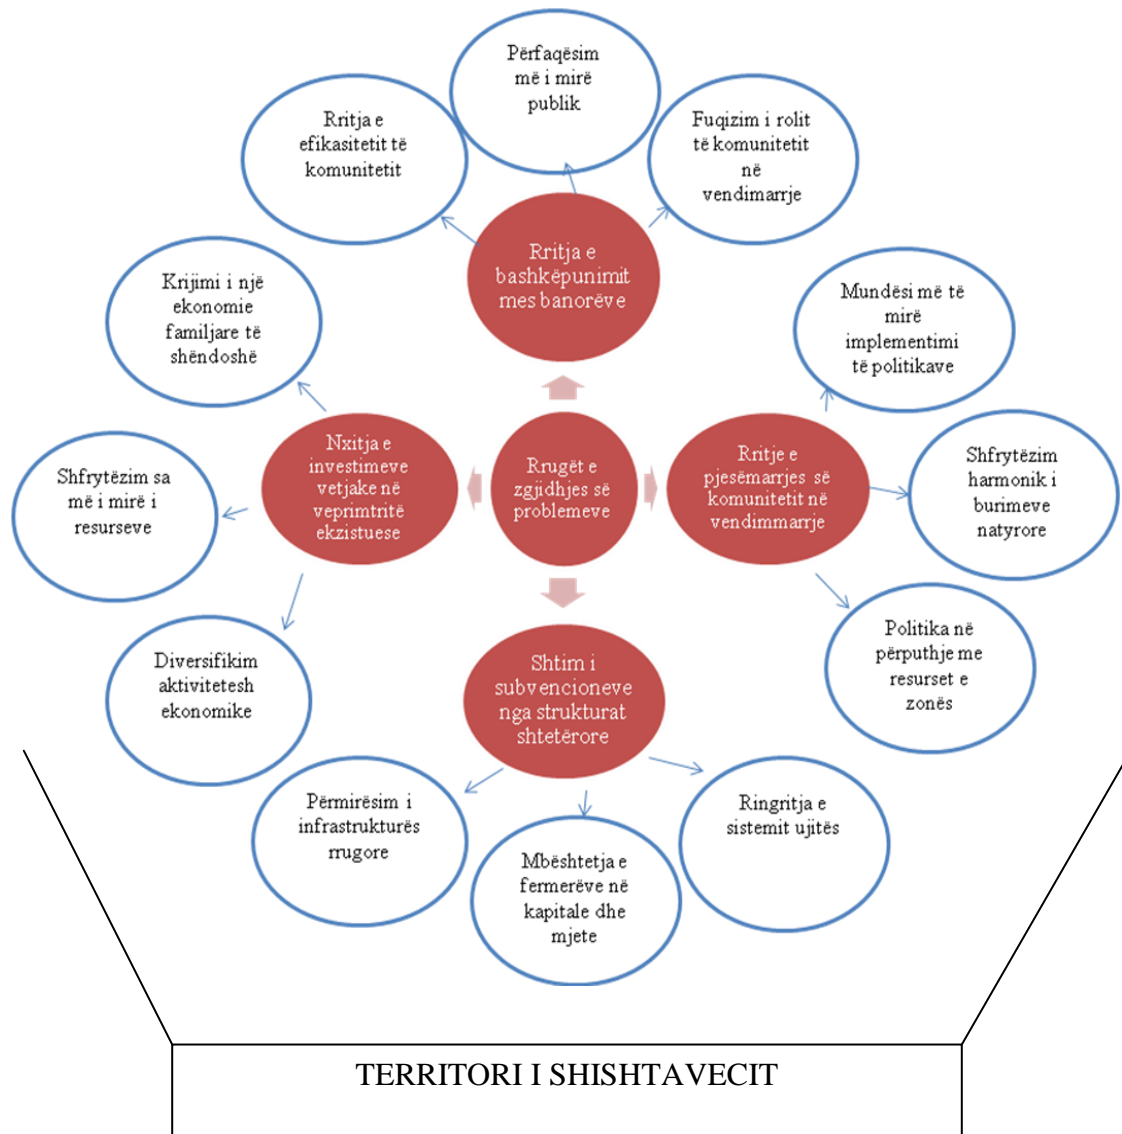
Përfaqësim më i mirë publik

Rritja e efikasitetit të komunitetit

Fuqizim i rolit të komunitetit në vendimarrje

Rritja e bashkëpunimit mes banorëve

Krijimi i një ekonomie familjare të shëndoshë

Mundësi më të mirë implementimi të politikave

Rrugët e zgjidhjes së problemeve

Nxitja e investimeve vetjake në veprimtritë ekzistuese

Rritje e pjesëmarrjes së komunitetit në vendimmarrje

Shfrytëzim sa më i mirë i resurseve

Shfrytëzim harmonik i burimeve natyrore

Diversifikim aktivitetesh ekonomike

Shtim i subvencioneve nga strukturat shtetërore

Politika në përputhje me resurset e zonës

Përmirësim i infrastrukturës rrugore

Ringritja e sistemit ujitës

Mbështetja e fermerëve në kapitale dhe mjete

TERRITORI I SHISHTAVECIT